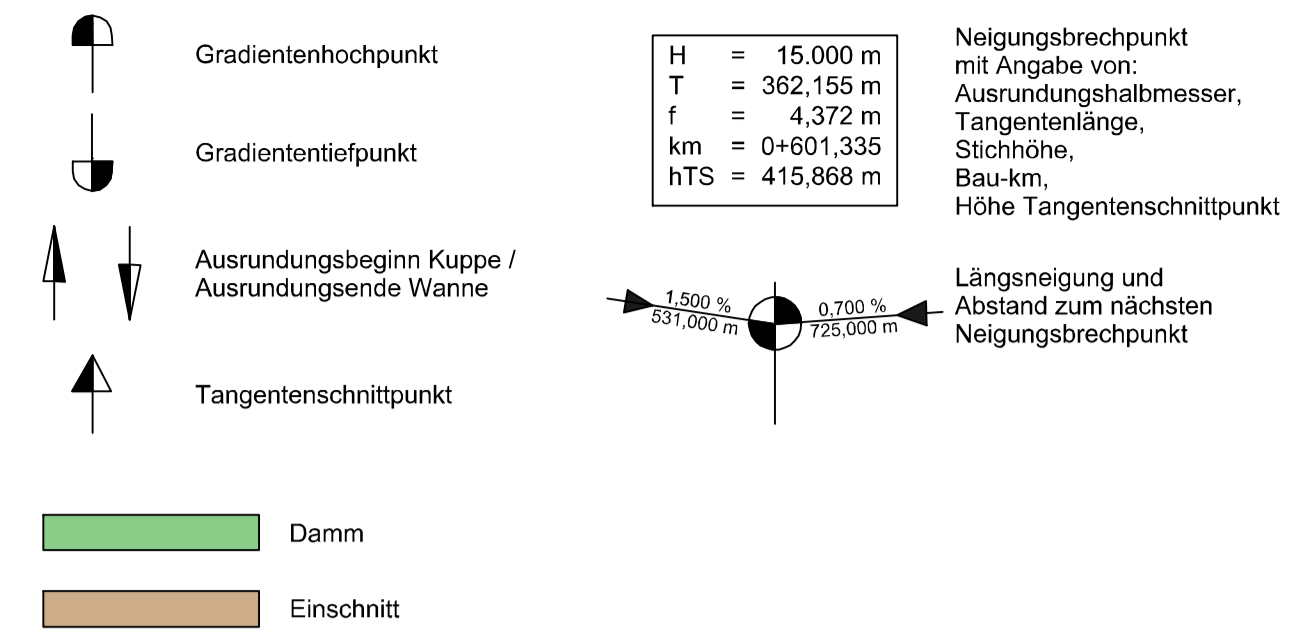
Gradientenhochpunkt

Gradiententiefpunkt

Ausrundungsbeginn Kuppe / Ausrundungsende Wanne

Tangentenschnittpunkt

| H | = | 15.000 m |
|---|---|---|
| T | = | 362,155 m |
| f | = | 4,372 m |
| km | = | 0+601,335 |
| hTS | = | 415,868 m |

Neigungsbrechpunkt mit Angabe von: Ausrundungshalbmesser, Tangentenlänge, Stichhöhe, Bau-km, Höhe Tangentenschnittpunkt

1,500 %
531,000 m
0,700 %
725,000 m

Längsneigung und Abstand zum nächsten Neigungsbrechpunkt

Damm

Einschnitt